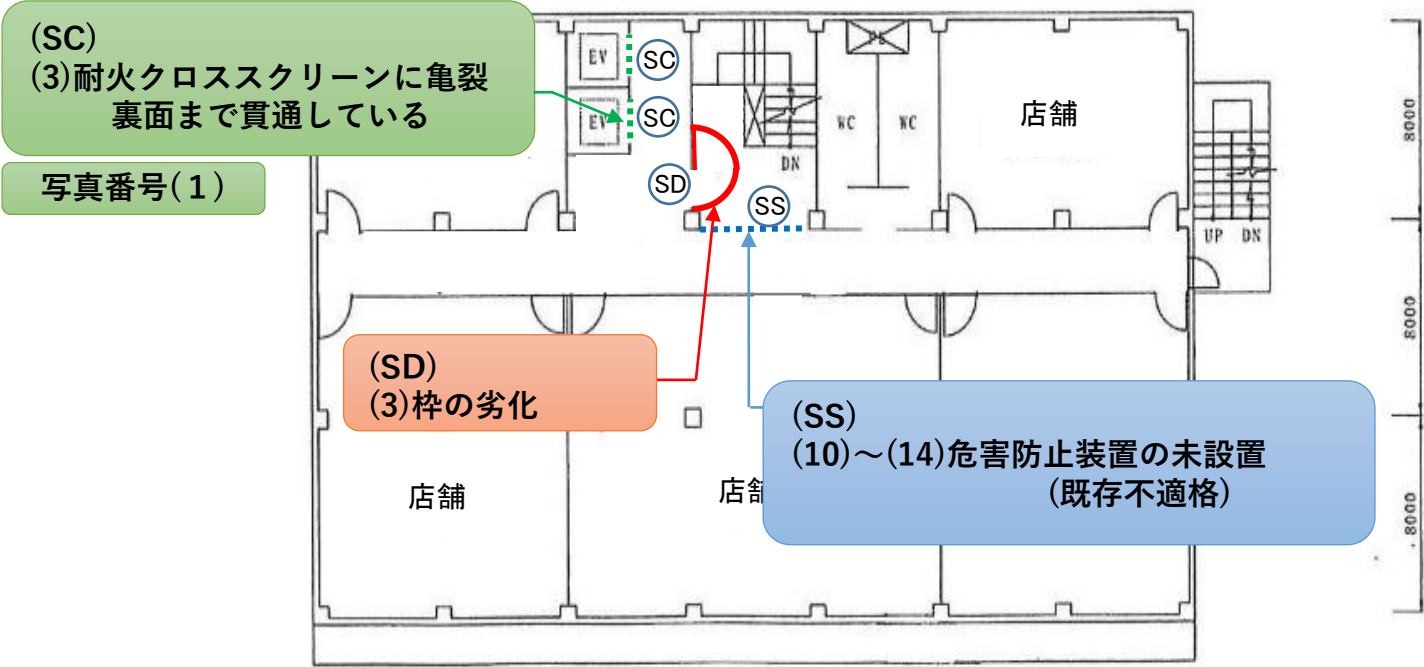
(SC)
(3)耐火クロススクリーンに亀裂
裏面まで貫通している

写真番号(1)

EV
EV
SC
SC
SD
SS
DN
WC
WC
店舗
UP
DN
8000
8000
8000

(SD)
(3)枠の劣化

店舗
店舗

(SS)
(10)～(14)危害防止装置の未設置
(既存不適格)